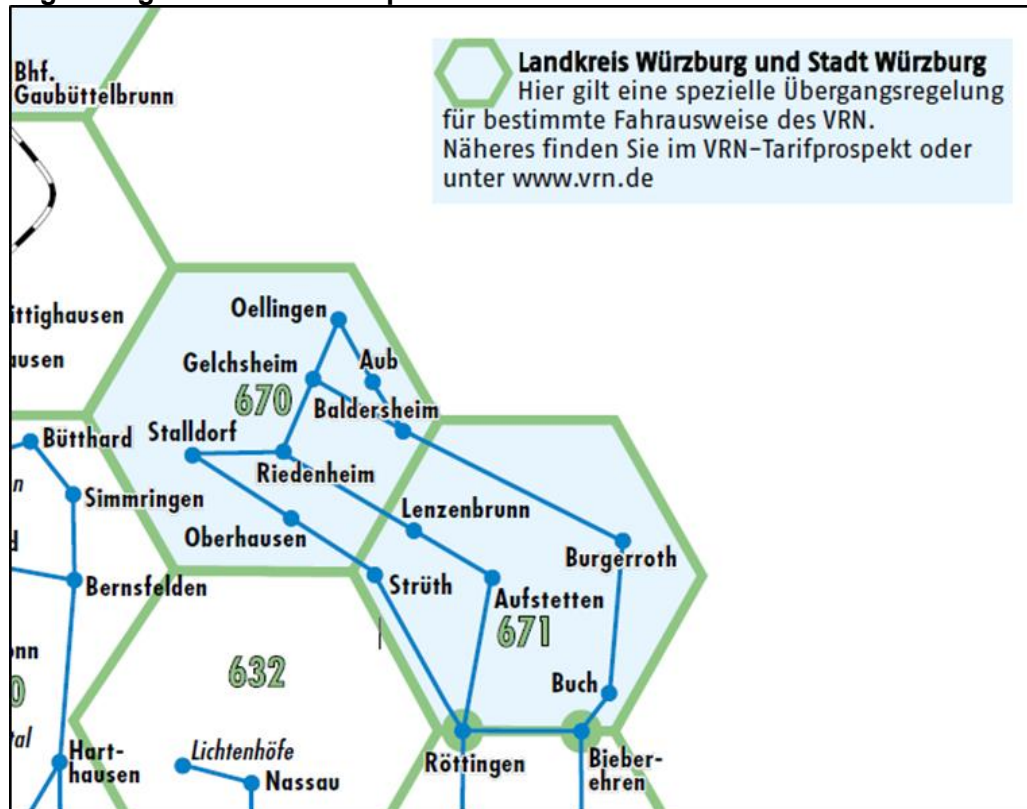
Landkreis Würzburg und Stadt Würzburg
Hier gilt eine spezielle Übergangsregelung für bestimmte Fahrausweise des VRN. Näheres finden Sie im VRN-Tarifprospekt oder unter www.vrn.de

Bhf. Gaubüttelbrunn

ittighausen
usen

Oellingen
Aub
Gelchsheim
670
Baldersheim
Bütthard
Stalldorf
Riedenheim
Simmringen
Lenzenbrunn
Oberhausen
Burgerroth
Bernsfelden
Strüth
Aufstetten
671
632
Buch
Hart-hausen
Lichtenhöfe
Nassau
Röttingen
Bieber-ehren